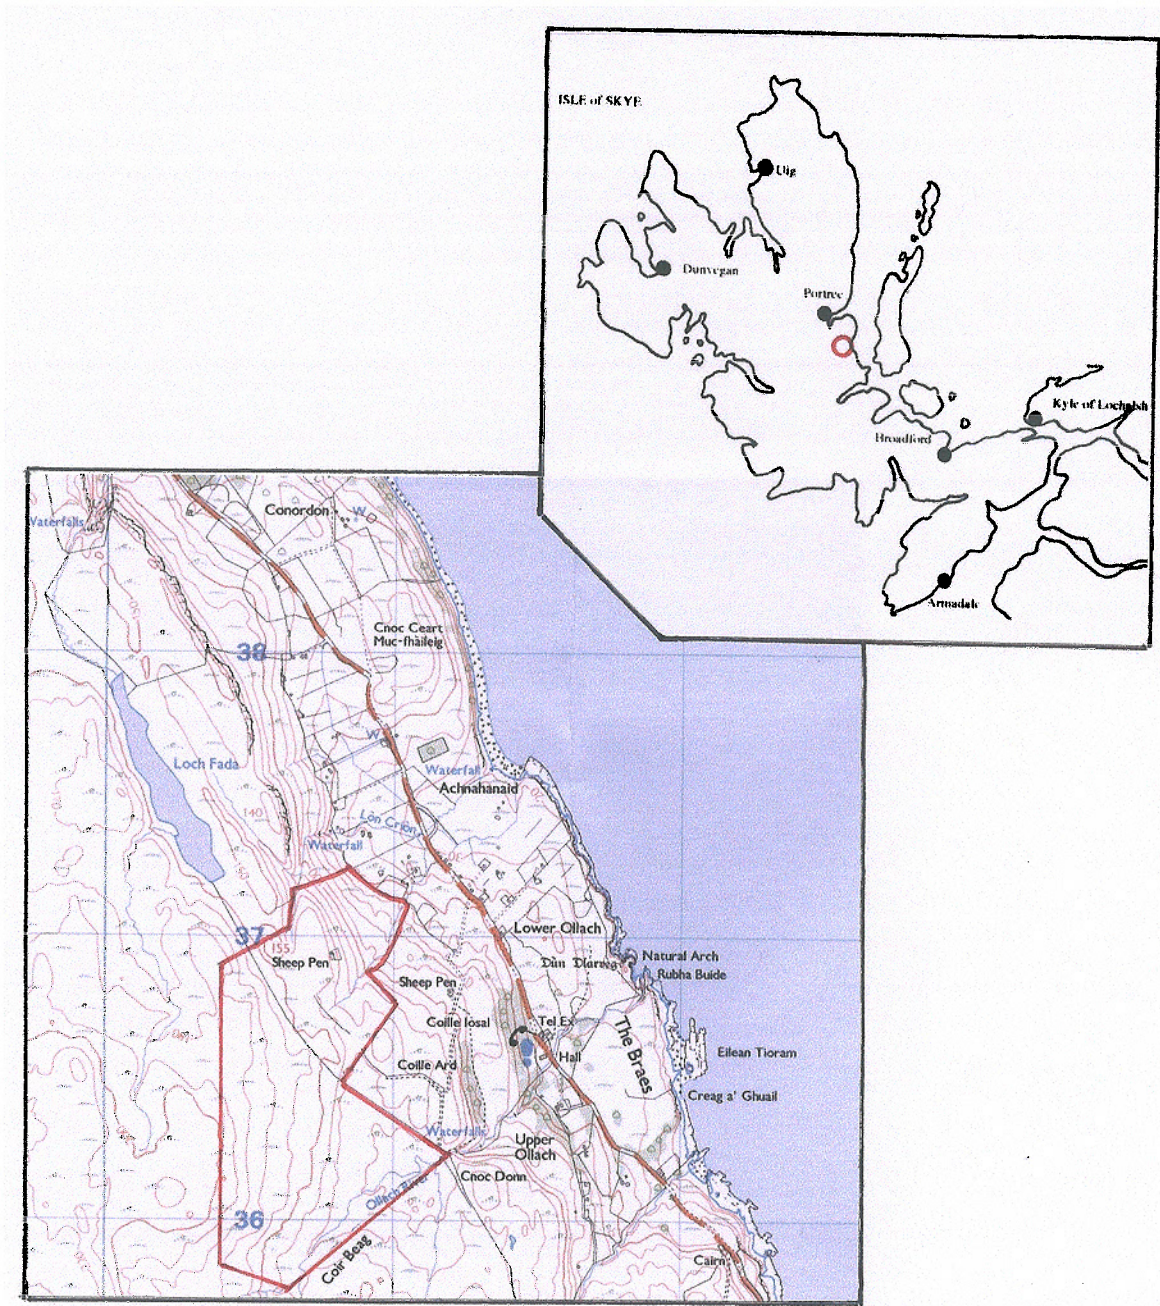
ISLE of SKYE

Uig

Dunvegan

Portree

Kyle of Lochalsh

Broadford

Armadale

Waterfalls

Conordon

W

Cnoc Ceart Muc-fhàileig

38

Loch Fada

W

Waterfall

Achnahanaid

140

Lòn Crìon

Waterfall

37

155

Sheep Pen

Sheep Pen

Lower Ollach

Natural Arch

Dùn Dlarwa

Rubha Buidhe

Coille Iosal

Tel Ex

The Braes

Coille Ard

Hall

Eilean Tioram

Creag a' Ghuail

Waterfalls

Upper Ollach

Cnoc Donn

Ollach River

36

Coir Beag

Cairn